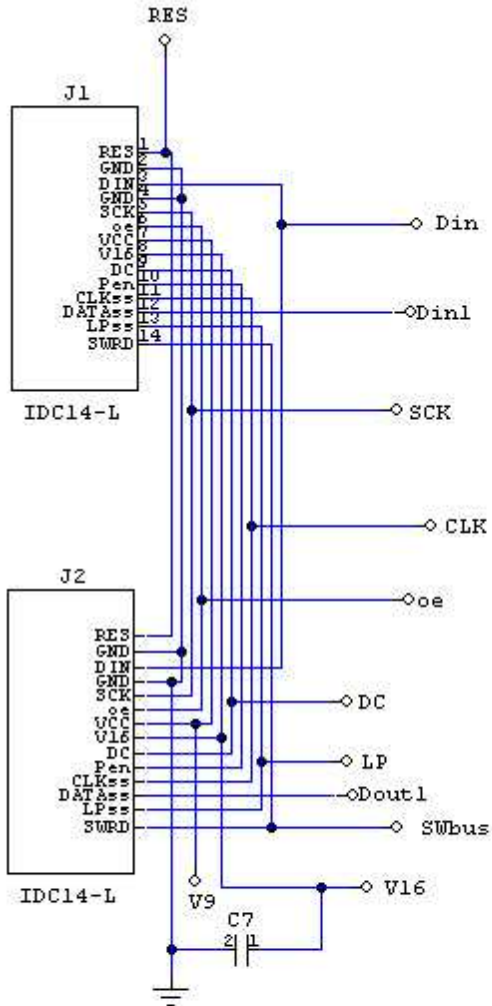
RES

J1

RES 1
GND 2
DIN 3
GND 4
SCK 5
oe 6
VCC 7
V16 8
DC 9
Pen 10
CLKss 11
DATAss 12
LPss 13
SWRD 14

IDC14-L

Din

Dinl

SCK

CLK

J2

oe

RES
GND
DIN
GND
SCK
oe
VCC
V16
DC
Pen
CLKss
DATAss
LPss
SWRD

DC

LP

Doutl

SWbus

IDC14-L

V9

V16

C7
2 1